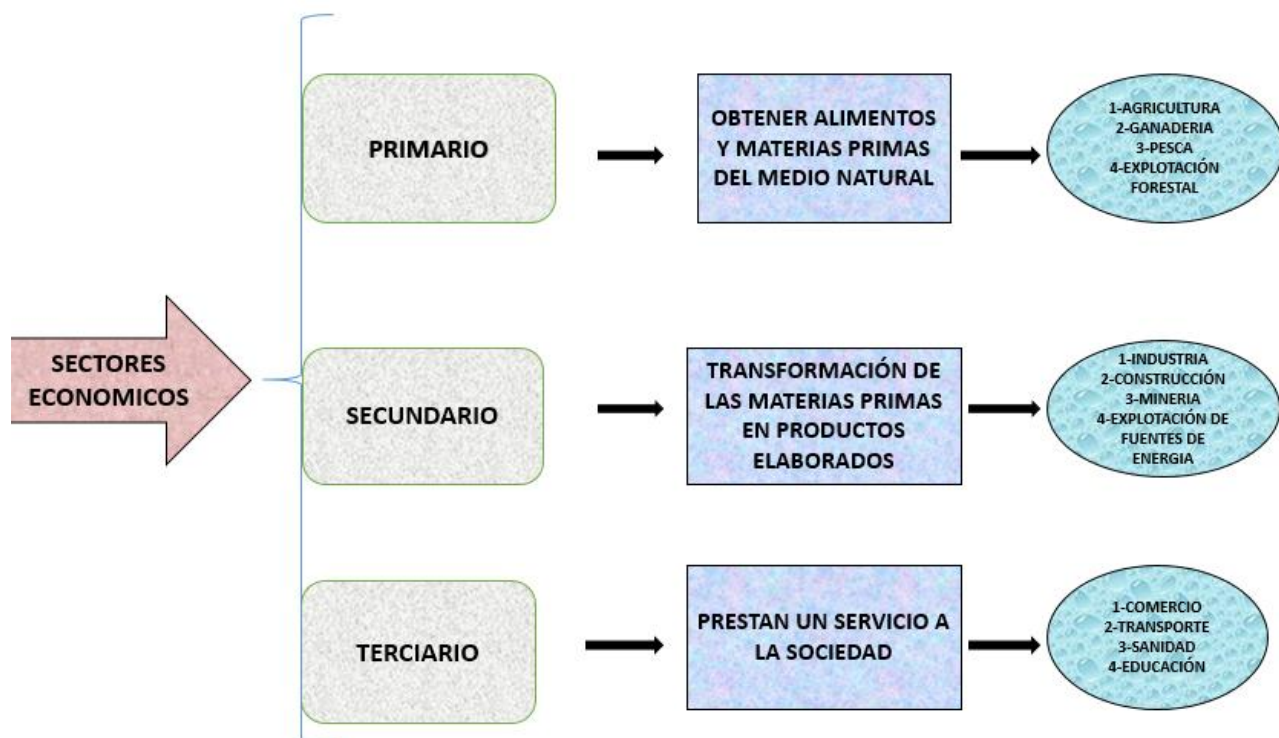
SECTORES ECONOMICOS

PRIMARIO

OBTENER ALIMENTOS Y MATERIAS PRIMAS DEL MEDIO NATURAL

1-AGRICULTURA
2-GANADERIA
3-PESCA
4-EXPLOTACIÓN FORESTAL

SECUNDARIO

TRANSFORMACIÓN DE LAS MATERIAS PRIMAS EN PRODUCTOS ELABORADOS

1-INDUSTRIA
2-CONSTRUCCIÓN
3-MINERIA
4-EXPLOTACIÓN DE FUENTES DE ENERGIA

TERCIARIO

PRESTAN UN SERVICIO A LA SOCIEDAD

1-COMERCIO
2-TRANSPORTE
3-SANIDAD
4-EDUCACIÓN